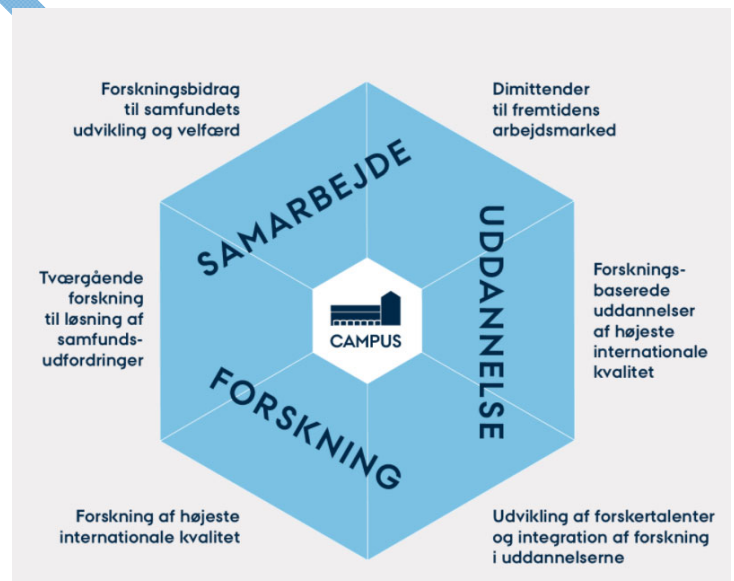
Forskningsbidrag til samfundets udvikling og velfærd

Dimittender til fremtidens arbejdsmarked

SAMARBEJDE

UDDANNELSE

Tværgående forskning til løsning af samfunds-udfordringer

CAMPUS

Forsknings-baserede uddannelser af højeste internationale kvalitet

FORSKNING

Forskning af højeste internationale kvalitet

Udvikling af forskertalenter og integration af forskning i uddannelserne